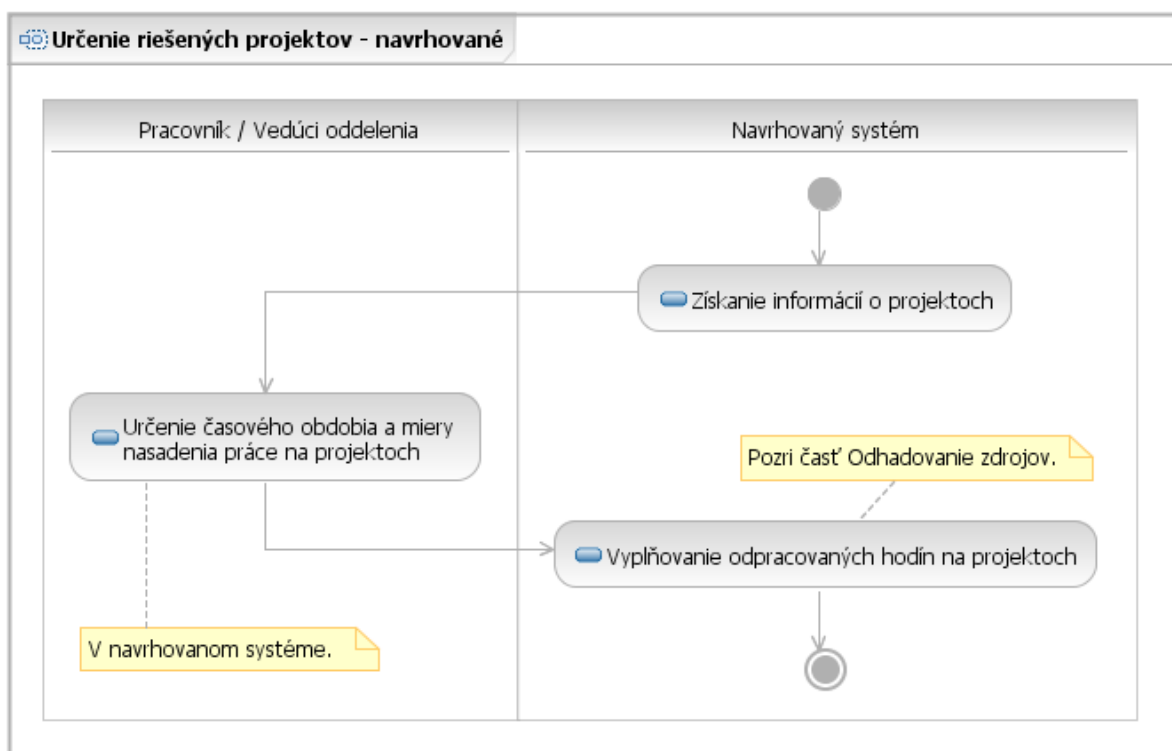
Určenie riešených projektov - navrhované

Pracovník / Vedúci oddelenia

Navrhovaný systém

Získanie informácií o projektoch

Určenie časového obdobia a miery nasadenia práce na projektoch

Pozri časť Odhadovanie zdrojov.

Vyplňovanie odpracovaných hodín na projektoch

V navrhovanom systéme.